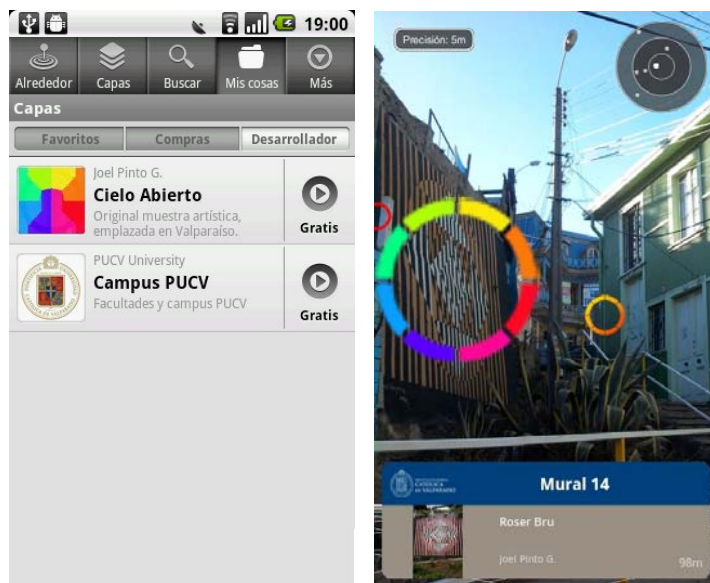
19:00

Alrededor Capas Buscar Mis cosas Más

Capas

Favoritos Compras Desarrollador

Joel Pinto G.
Cielo Abierto
Original muestra artística, emplazada en Valparaíso.
Gratis

PUCV University
Campus PUCV
Facultades y campus PUCV
Gratis

Precisión: 5m

Mural 14

Roser Bru

Joel Pinto G.

98m